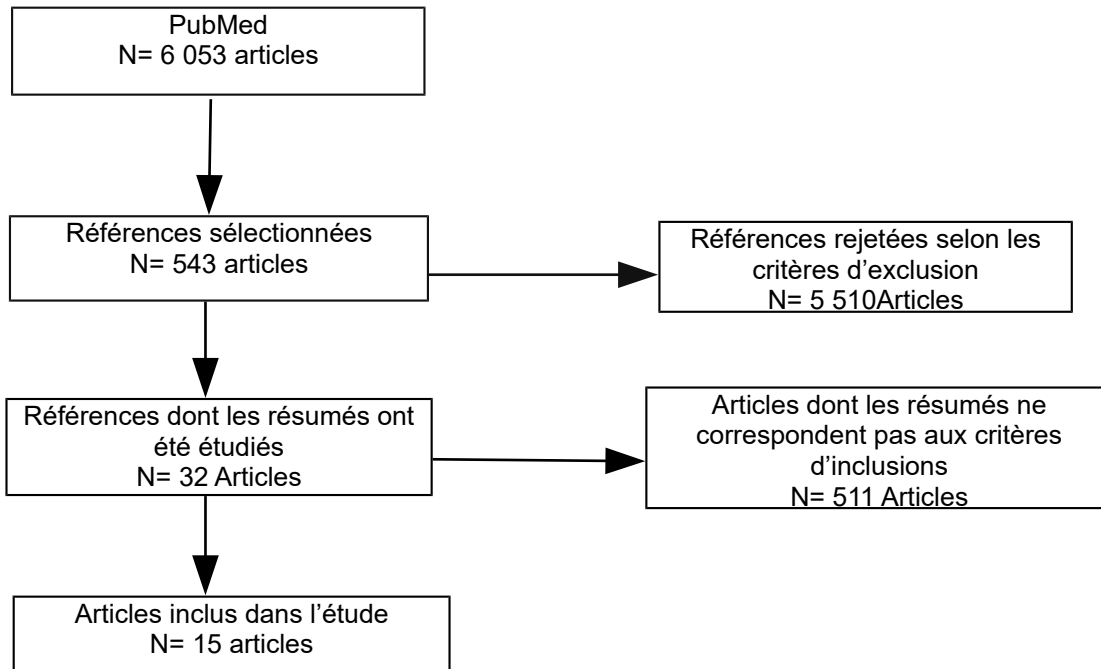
PubMed
N= 6 053 articles

Références sélectionnées
N= 543 articles

Références rejetées selon les critères d'exclusion
N= 5 510Articles

Références dont les résumés ont été étudiés
N= 32 Articles

Articles dont les résumés ne correspondent pas aux critères d'inclusions
N= 511 Articles

Articles inclus dans l'étude
N= 15 articles